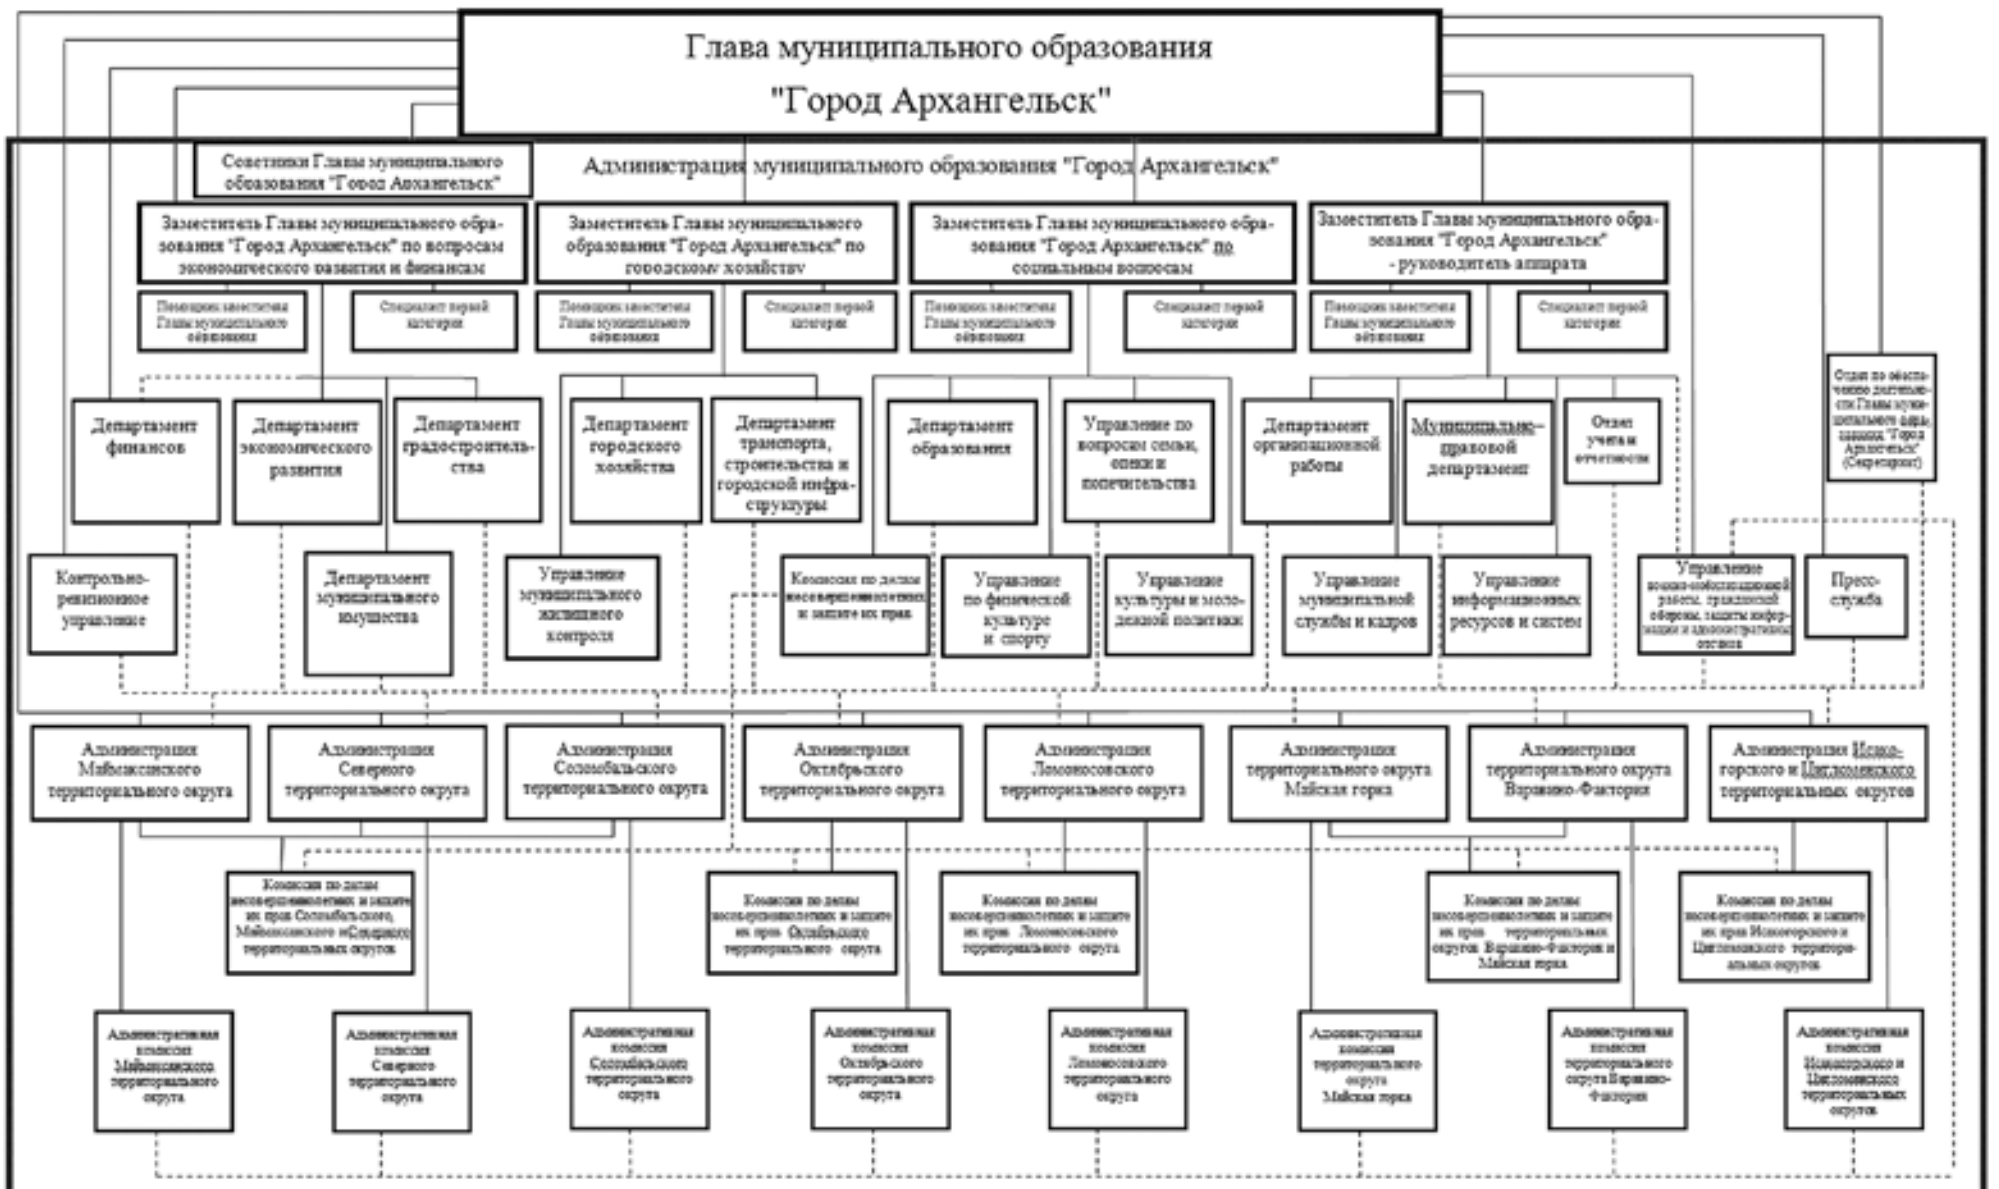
Глава муниципального образования "Город Архангельск"

Советники Главы муниципального образования "Город Архангельск"

Администрация муниципального образования "Город Архангельск"

Заместитель Главы муниципального образования "Город Архангельск" по вопросам экономического развития и финансам

Заместитель Главы муниципального образования "Город Архангельск" по городскому хозяйству

Заместитель Главы муниципального образования "Город Архангельск" по социальным вопросам

Заместитель Главы муниципального образования "Город Архангельск" - руководитель аппарата

Помощник заместителя Главы муниципального образования

Специалист первой категории

Помощник заместителя Главы муниципального образования

Специалист первой категории

Помощник заместителя Главы муниципального образования

Специалист первой категории

Помощник заместителя Главы муниципального образования

Специалист первой категории

Отдел по обеспечению деятельности Главы муниципального образования "Город Архангельск" (Секретариат)

Департамент финансов

Департамент экономического развития

Департамент градостроительства

Департамент городского хозяйства

Департамент транспорта, строительства и городской инфраструктуры

Департамент образования

Управление по вопросам семьи, опеки и попечительства

Департамент организационной работы

Муниципально-правовой департамент

Отдел учета и отчетности

Контрольно-ревизионное управление

Департамент муниципального имущества

Управление муниципального жилищного контроля

Комиссия по делам несовершеннолетних и защите их прав

Управление по физической культуре и спорту

Управление культуры и молодежной политики

Управление муниципальной службы и кадров

Управление информационных ресурсов и систем

Управление военно-мобилизационной работы, гражданской обороны, защиты информации и административных органов

Пресс-служба

Администрация Маймаксанского территориального округа

Администрация Северного территориального округа

Администрация Соломбальского территориального округа

Администрация Октябрьского территориального округа

Администрация Ломоносовского территориального округа

Администрация территориального округа Майская горка

Администрация территориального округа Варавино-Фактория

Администрация Исакогорского и Цигломенского территориальных округов

Комиссия по делам несовершеннолетних и защите их прав Соломбальского, Маймаксанского и Северного территориальных округов

Комиссия по делам несовершеннолетних и защите их прав Октябрьского округа

Комиссия по делам несовершеннолетних и защите их прав Ломоносовского округа

Комиссия по делам несовершеннолетних и защите их прав территориальных округов Варавино-Фактория и Майская горка

Комиссия по делам несовершеннолетних и защите их прав Исакогорского и Цигломенского территориальных округов

Административная комиссия Маймаксанского территориального округа

Административная комиссия Северного территориального округа

Административная комиссия Соломбальского территориального округа

Административная комиссия Октябрьского территориального округа

Административная комиссия Ломоносовского территориального округа

Административная комиссия территориального округа Майская горка

Административная комиссия территориального округа Варавино-Фактория

Административная комиссия Исакогорского и Цигломенского территориальных округов